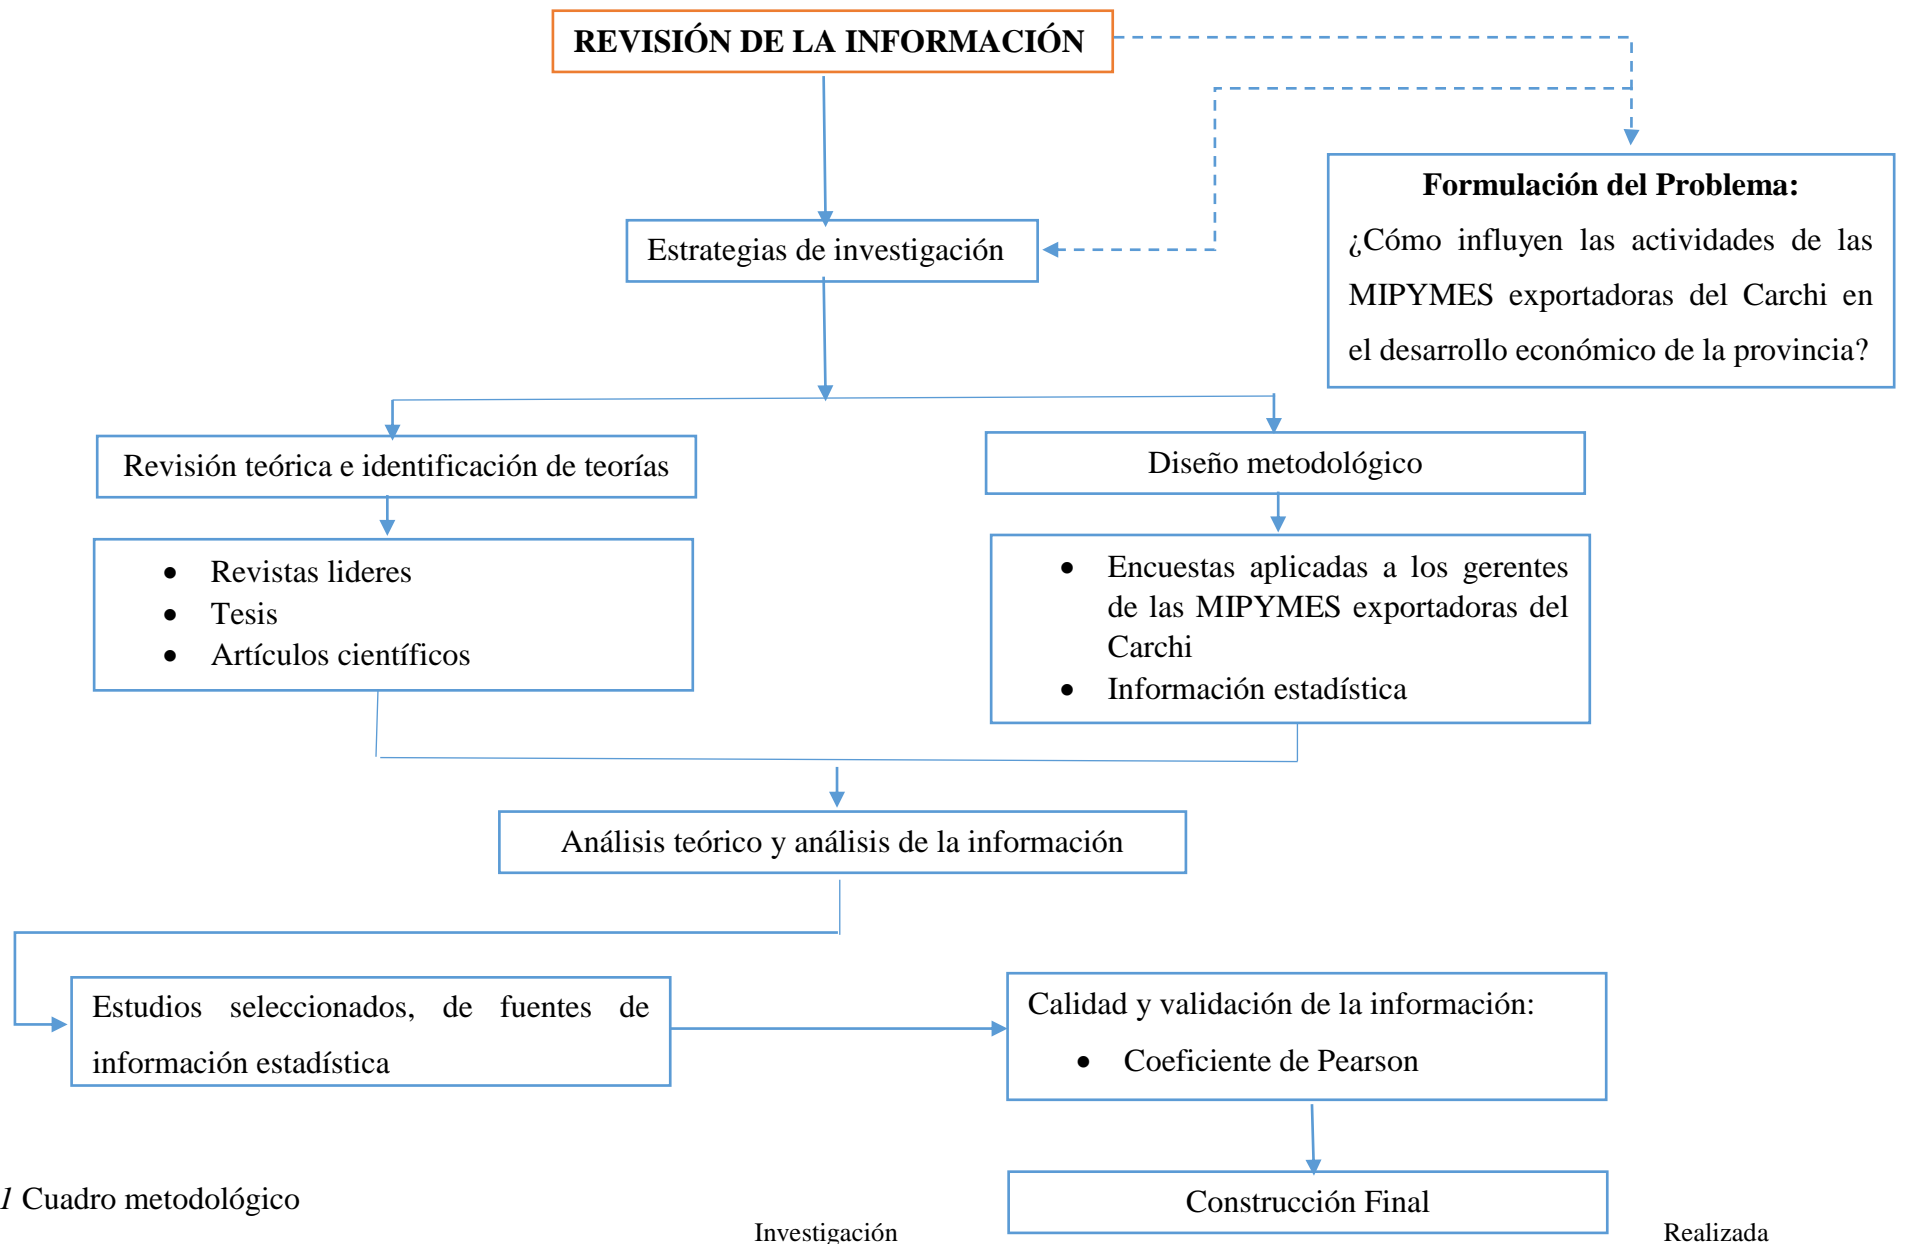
REVISIÓN DE LA INFORMACIÓN

Formulación del Problema:
¿Cómo influyen las actividades de las MIPYMES exportadoras del Carchi en el desarrollo económico de la provincia?

Estrategias de investigación

Revisión teórica e identificación de teorías

- Revistas lideres
- Tesis
- Artículos científicos

Diseño metodológico

- Encuestas aplicadas a los gerentes de las MIPYMES exportadoras del Carchi
- Información estadística

Análisis teórico y análisis de la información

Estudios seleccionados, de fuentes de información estadística

Calidad y validación de la información:
- Coeficiente de Pearson

Construcción Final

1 Cuadro metodológico

Investigación

Realizada